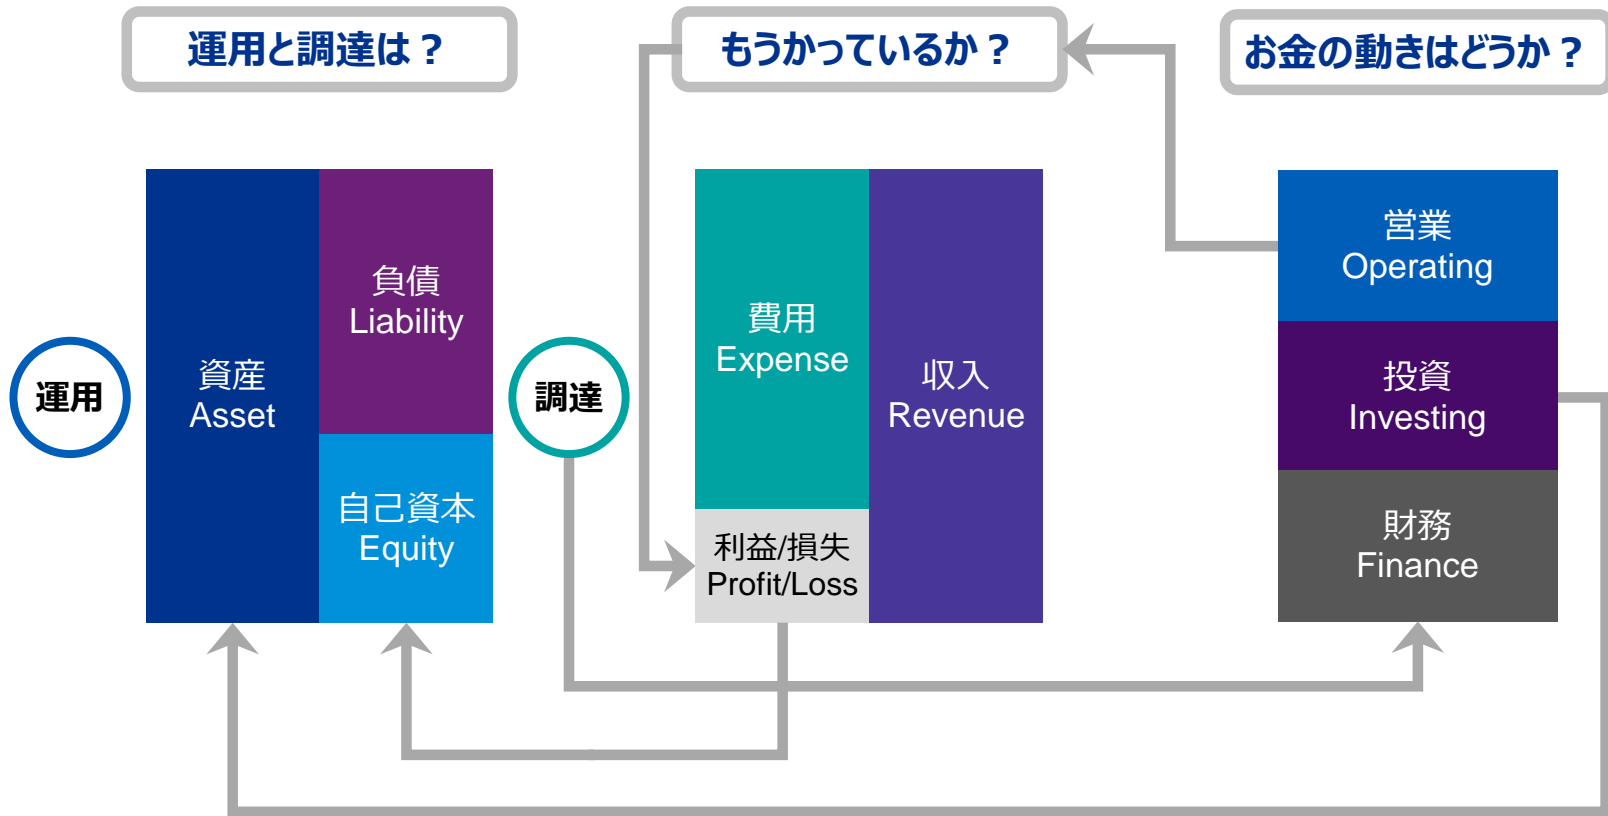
運用と調達は？

もうかっているか？

お金の動きはどうか？

運用

資産
Asset

負債
Liability

自己資本
Equity

調達

費用
Expense

利益/損失
Profit/Loss

収入
Revenue

営業
Operating

投資
Investing

財務
Finance